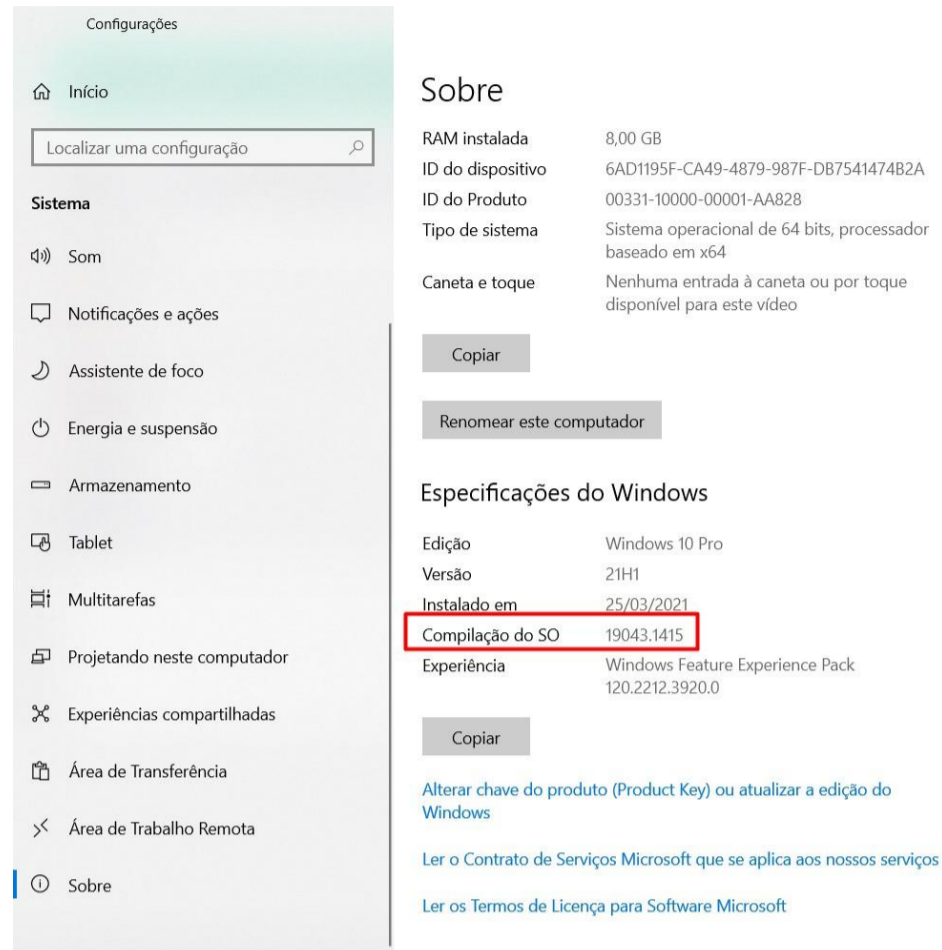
Configurações

Início

Localizar uma configuração

Sistema

Som

Notificações e ações

Assistente de foco

Energia e suspensão

Armazenamento

Tablet

Multitarefas

Projetando neste computador

Experiências compartilhadas

Área de Transferência

Área de Trabalho Remota

Sobre

Sobre

| | |
|---|---|
| RAM instalada | 8,00 GB |
| ID do dispositivo | 6AD1195F-CA49-4879-987F-DB7541474B2A |
| ID do Produto | 00331-10000-00001-AA828 |
| Tipo de sistema | Sistema operacional de 64 bits, processador baseado em x64 |
| Caneta e toque | Nenhuma entrada à caneta ou por toque disponível para este vídeo |

Copiar

Renomear este computador

Especificações do Windows

| | |
|---|---|
| Edição | Windows 10 Pro |
| Versão | 21H1 |
| Instalado em | 25/03/2021 |
| Compilação do SO | 19043.1415 |
| Experiência | Windows Feature Experience Pack 120.2212.3920.0 |

Copiar

Alterar chave do produto (Product Key) ou atualizar a edição do Windows

Ler o Contrato de Serviços Microsoft que se aplica aos nossos serviços

Ler os Termos de Licença para Software Microsoft